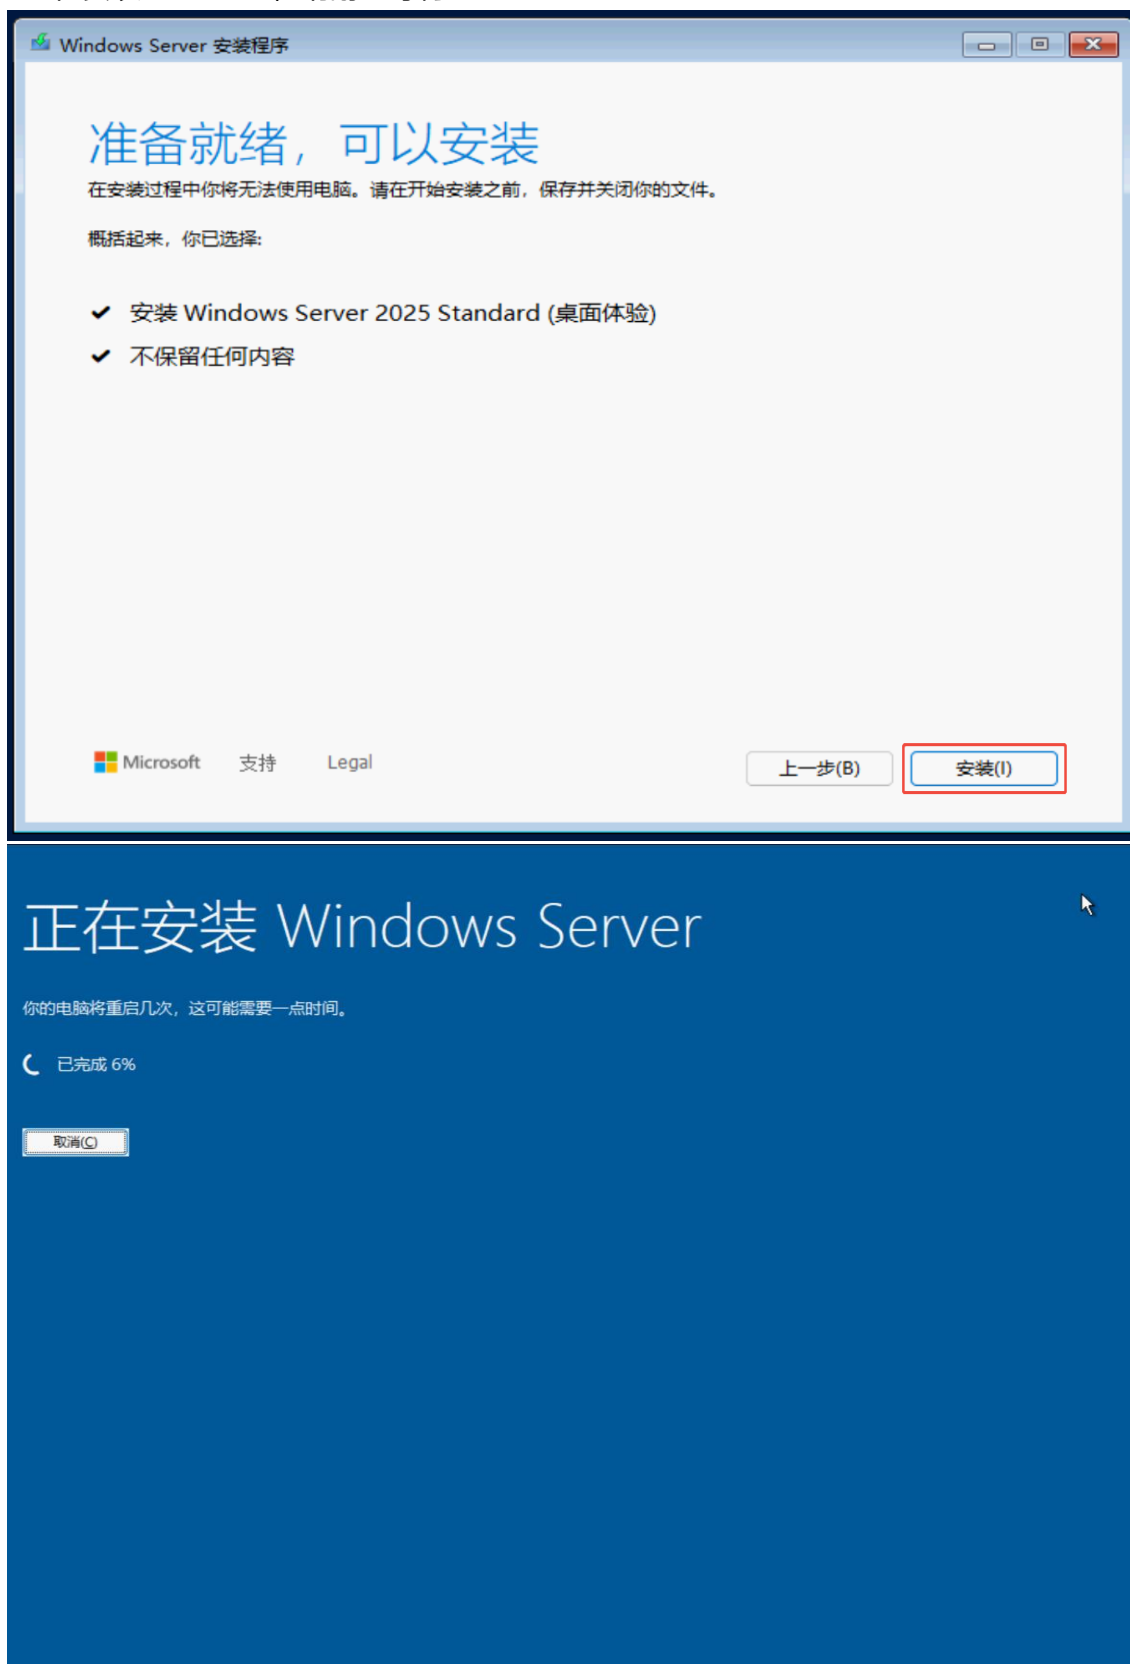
Windows Server 安装程序

准备就绪，可以安装

在安装过程中你将无法使用电脑。请在开始安装之前，保存并关闭你的文件。

概括起来，你已选择:

✔ 安装 Windows Server 2025 Standard (桌面体验)

✔ 不保留任何内容

Microsoft 支持 Legal

上一步(B) 安装(I)

正在安装 Windows Server

你的电脑将重启几次，这可能需要一点时间。

已完成 6%

取消(C)